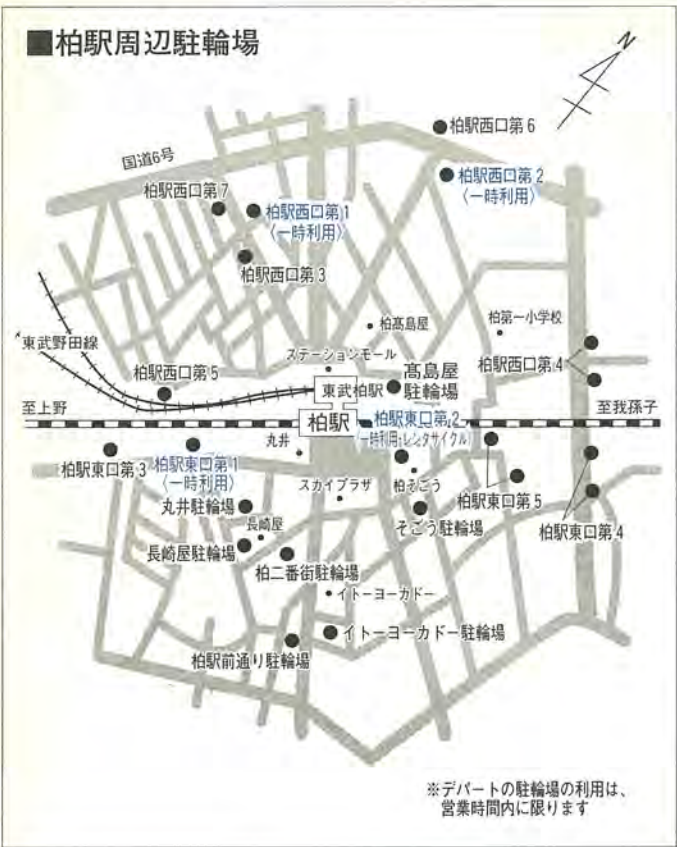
■柏駅周辺駐輪場

N

柏駅西口第6

国道6号

柏駅西口第2
〈一時利用〉

柏駅西口第7

柏駅西口第1
〈一時利用〉

柏駅西口第3

柏高島屋

柏第一小学校

東武野田線

ステーションモール

柏駅西口第4

柏駅西口第5

東武柏駅

高島屋
駐輪場

至上野

柏駅

柏駅東口第2
〈一時利用(レンタサイクル)〉

至我孫子

丸井

柏駅東口第3

柏駅東口第1
〈一時利用〉

スカイプラザ

柏そごう

柏駅東口第5

丸井駐輪場

そごう駐輪場

柏駅東口第4

長崎屋

長崎屋駐輪場

柏二番街駐輪場

イトーヨーカドー

イトーヨーカドー駐輪場

柏駅前通り駐輪場

※デパートの駐輪場の利用は、
営業時間内に限ります